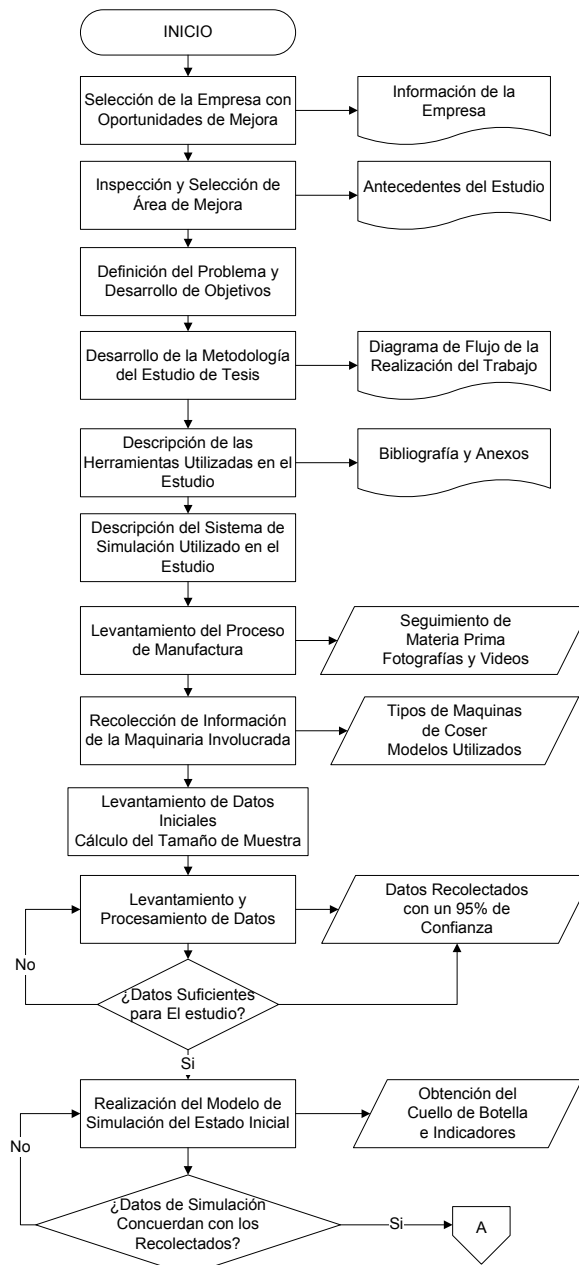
INICIO

Selección de la Empresa con Oportunidades de Mejora

Información de la Empresa

Inspección y Selección de Área de Mejora

Antecedentes del Estudio

Definición del Problema y Desarrollo de Objetivos

Desarrollo de la Metodología del Estudio de Tesis

Diagrama de Flujo de la Realización del Trabajo

Descripción de las Herramientas Utilizadas en el Estudio

Bibliografía y Anexos

Descripción del Sistema de Simulación Utilizado en el Estudio

Levantamiento del Proceso de Manufactura

Seguimiento de Materia Prima Fotografías y Videos

Recolección de Información de la Maquinaria Involucrada

Tipos de Maquinas de Coser Modelos Utilizados

Levantamiento de Datos Iniciales Cálculo del Tamaño de Muestra

Levantamiento y Procesamiento de Datos

Datos Recolectados con un 95% de Confianza

No

¿Datos Suficientes para El estudio?

Si

Realización del Modelo de Simulación del Estado Inicial

Obtención del Cuello de Botella e Indicadores

No

¿Datos de Simulación Concuerdan con los Recolectados?

Si

A